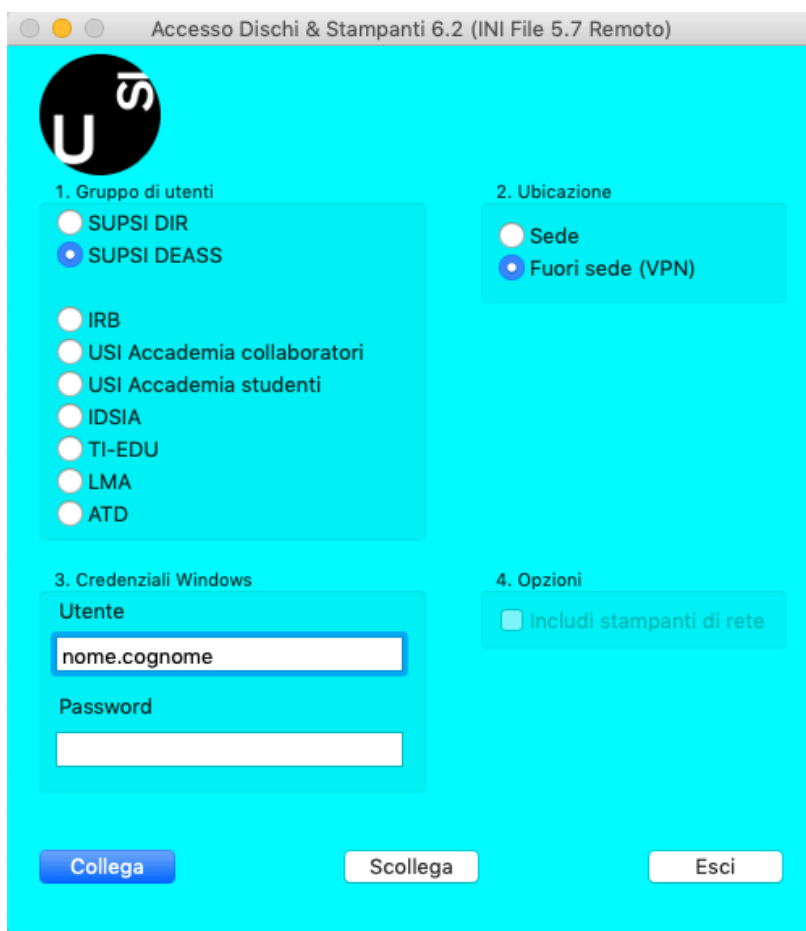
Accesso Dischi & Stampanti 6.2 (INI File 5.7 Remoto)

U SI

1. Gruppo di utenti
SUPSI DIR
SUPSI DEASS

IRB
USI Accademia collaboratori
USI Accademia studenti
IDSIA
TI-EDU
LMA
ATD

2. Ubicazione
Sede
Fuori sede (VPN)

3. Credenziali Windows
Utente
nome.cognome
Password

4. Opzioni
Includi stampanti di rete

Collega
Scollega
Esci